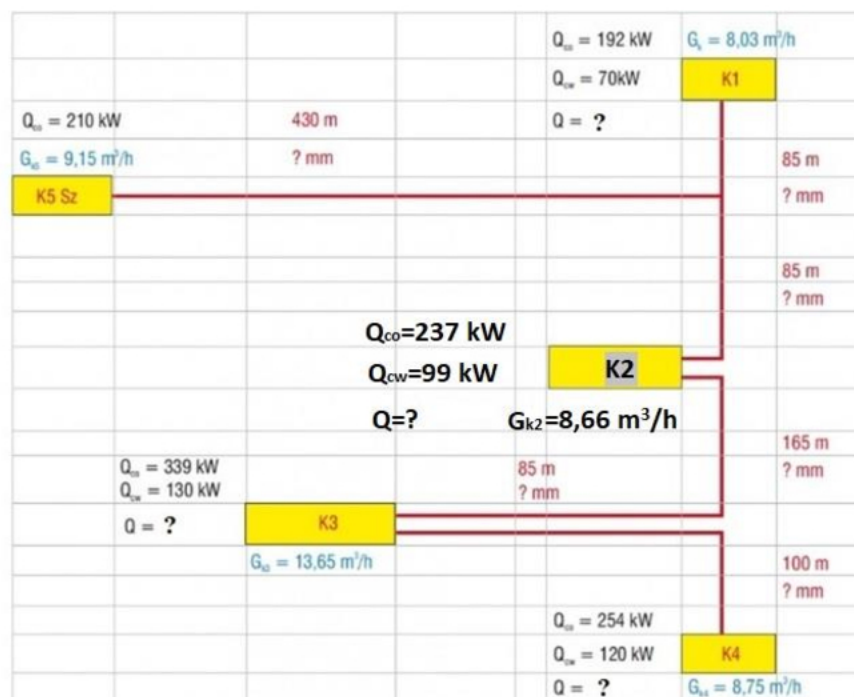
$Q_{co} = 192$ kW $G_{k} = 8,03$ m³/h
$Q_{cw} = 70$kW
K1
$Q_{co} = 210$ kW
430 m
Q = ?
$G_{k5} = 9,15$ m³/h
? mm
85 m
K5 Sz
? mm
85 m
? mm
$Q_{co}$=237 kW
$Q_{cw}$=99 kW
K2
Q=?
$G_{k2}$=8,66 m³/h
165 m
$Q_{co} = 339$ kW
85 m
? mm
$Q_{cw} = 130$ kW
? mm
Q = ?
K3
$G_{k3} = 13,65$ m³/h
100 m
? mm
$Q_{co} = 254$ kW
$Q_{cw} = 120$ kW
K4
Q = ?
$G_{k4} = 8,75$ m³/h